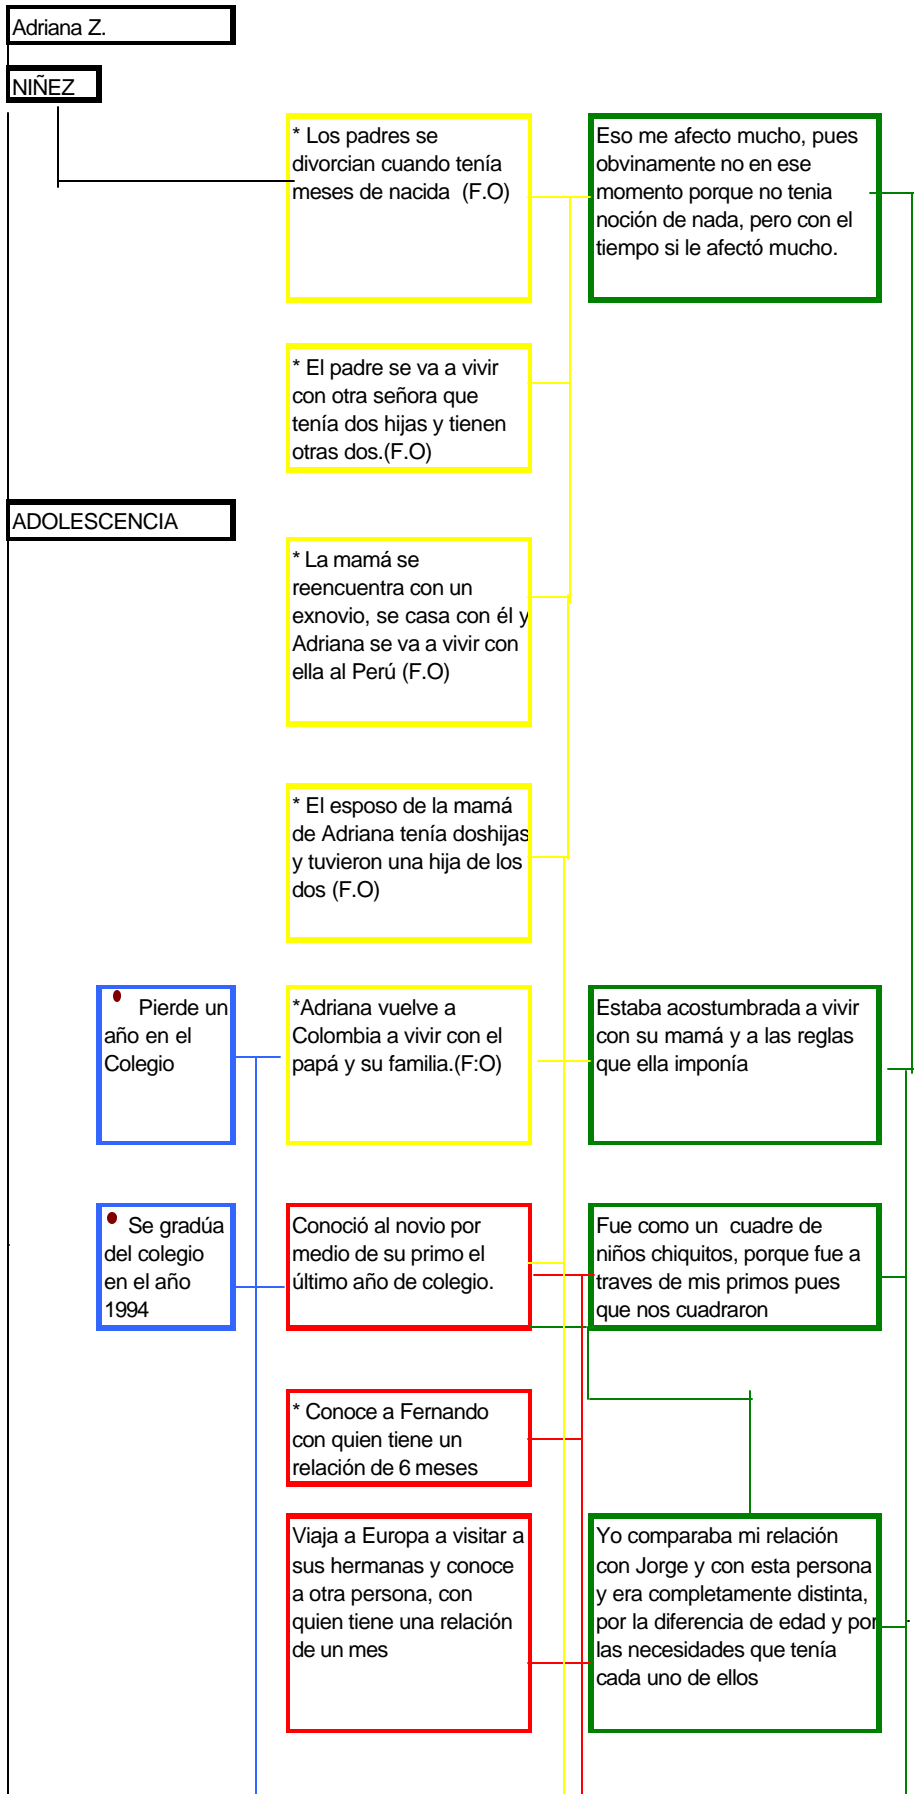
Adriana Z.

NIÑEZ

* Los padres se divorcian cuando tenía meses de nacida (F.O)

Eso me afecto mucho, pues obvinamente no en ese momento porque no tenia noción de nada, pero con el tiempo si le afectó mucho.

* El padre se va a vivir con otra señora que tenía dos hijas y tienen otras dos.(F.O)

ADOLESCENCIA

* La mamá se reencuentra con un exnovio, se casa con él y Adriana se va a vivir con ella al Perú (F.O)

* El esposo de la mamá de Adriana tenía doshijas y tuvieron una hija de los dos (F.O)

Pierde un año en el Colegio

*Adriana vuelve a Colombia a vivir con el papá y su familia.(F:O)

Estaba acostumbrada a vivir con su mamá y a las reglas que ella imponía

Se gradúa del colegio en el año 1994

Conoció al novio por medio de su primo el último año de colegio.

Fue como un cuadre de niños chiquitos, porque fue a traves de mis primos pues que nos cuadraron

* Conoce a Fernando con quien tiene un relación de 6 meses

Viaja a Europa a visitar a sus hermanas y conoce a otra persona, con quien tiene una relación de un mes

Yo comparaba mi relación con Jorge y con esta persona y era completamente distinta, por la diferencia de edad y por las necesidades que tenía cada uno de ellos